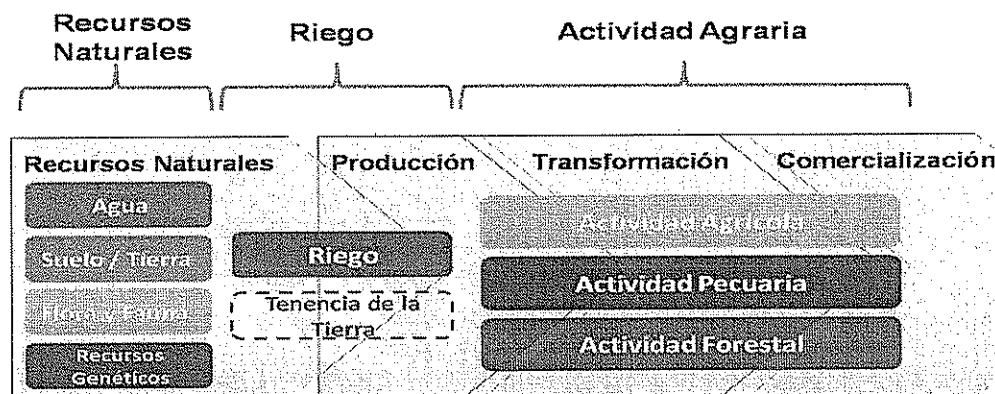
Recursos Naturales

Riego

Actividad Agraria

Recursos Naturales

Agua

Suelo / Tierra

Flora y Fauna

Recursos Genéticos

Riego

Tenencia de la Tierra

Producción

Transformación

Comercialización

Actividad Agrícola

Actividad Pecuaria

Actividad Forestal